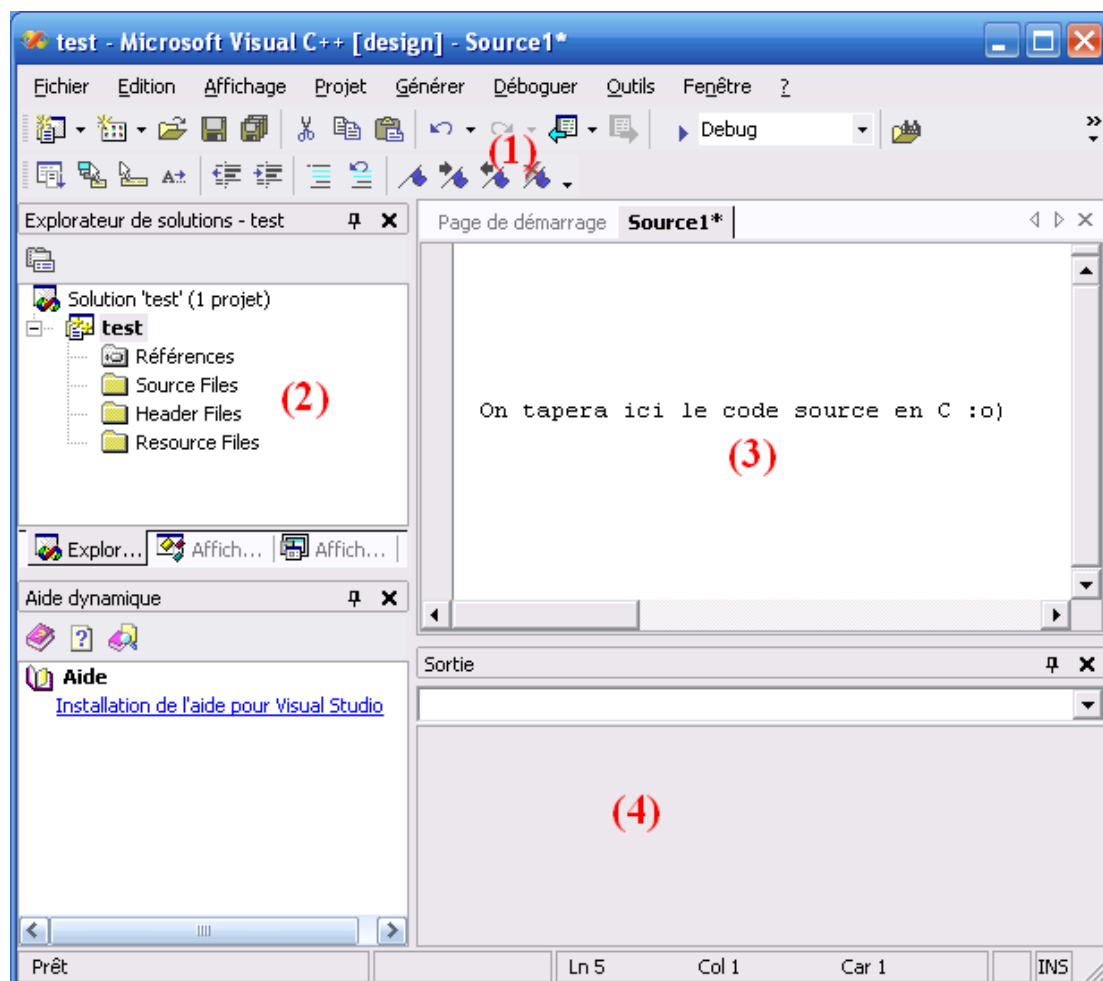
test - Microsoft Visual C++ [design] - Source1*

Fichier Edition Affichage Projet Générer Déboguer Outils Fenêtre ?

Debug

(1)

Explorateur de solutions - test

Solution 'test' (1 projet)
test
Références
Source Files
Header Files
Resource Files

(2)

Explor... Affich... Affich...

Page de démarrage Source1*

On tapera ici le code source en C :o)

(3)

Aide dynamique

Aide
Installation de l'aide pour Visual Studio

Sortie

(4)

Prêt Ln 5 Col 1 Car 1 INS